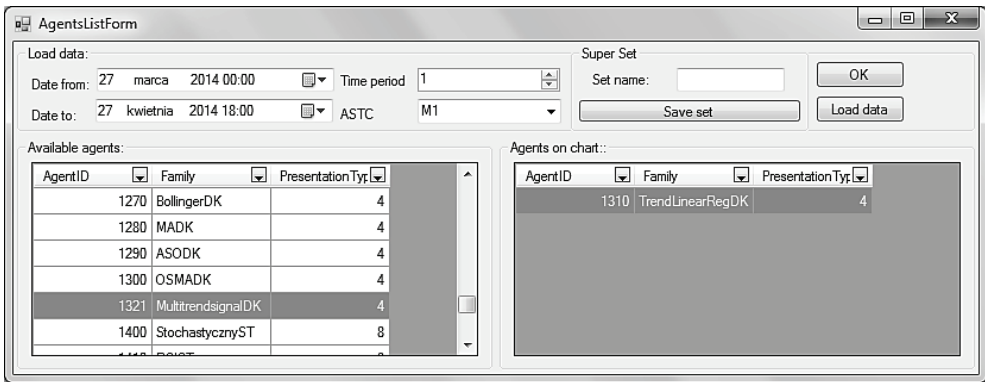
AgentsListForm

Load data:
Date from: 27 marca 2014 00:00
Date to: 27 kwietnia 2014 18:00
Time period 1
ASTC M1

Super Set
Set name:
Save set
OK
Load data

Available agents:

| AgentID | Family | PresentationTyp |
|---|---|---|
| 1270 | BollingerDK | 4 |
| 1280 | MADK | 4 |
| 1290 | ASODK | 4 |
| 1300 | OSMADK | 4 |
| 1321 | MultitrendsignalDK | 4 |
| 1400 | StochastycznyST | 8 |
| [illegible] | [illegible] | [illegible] |

Agents on chart::

| AgentID | Family | PresentationTyp |
|---|---|---|
| 1310 | TrendLinearRegDK | 4 |